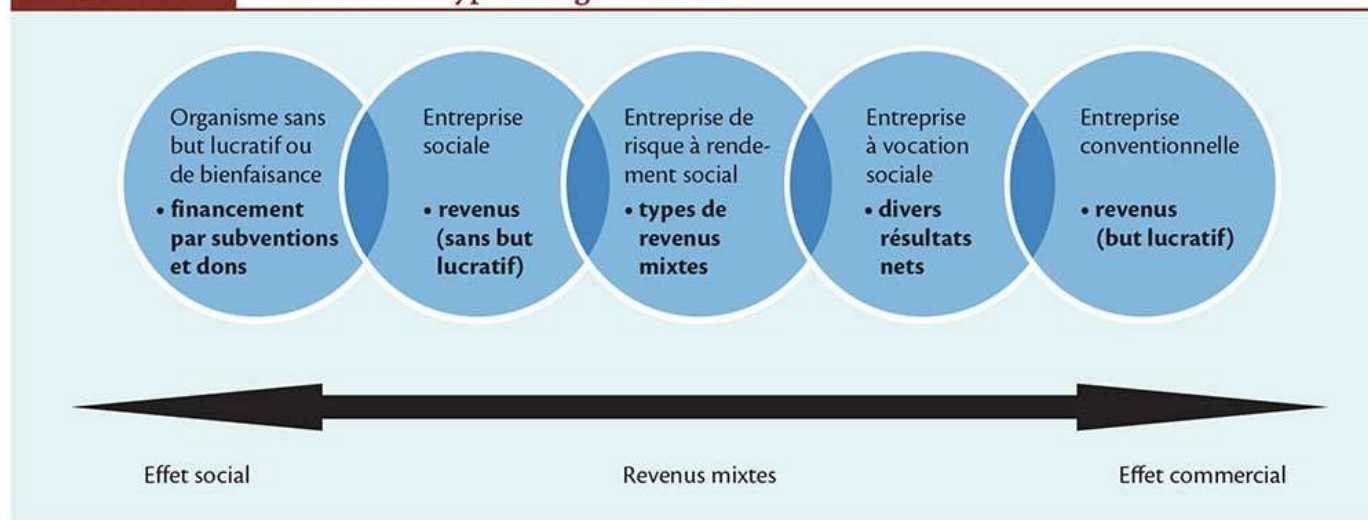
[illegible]

Organisme sans but lucratif ou de bienfaisance
• financement par subventions et dons

Entreprise sociale
• revenus (sans but lucratif)

Entreprise de risque à rendement social
• types de revenus mixtes

Entreprise à vocation sociale
• divers résultats nets

Entreprise conventionnelle
• revenus (but lucratif)

Effet social

Revenus mixtes

Effet commercial